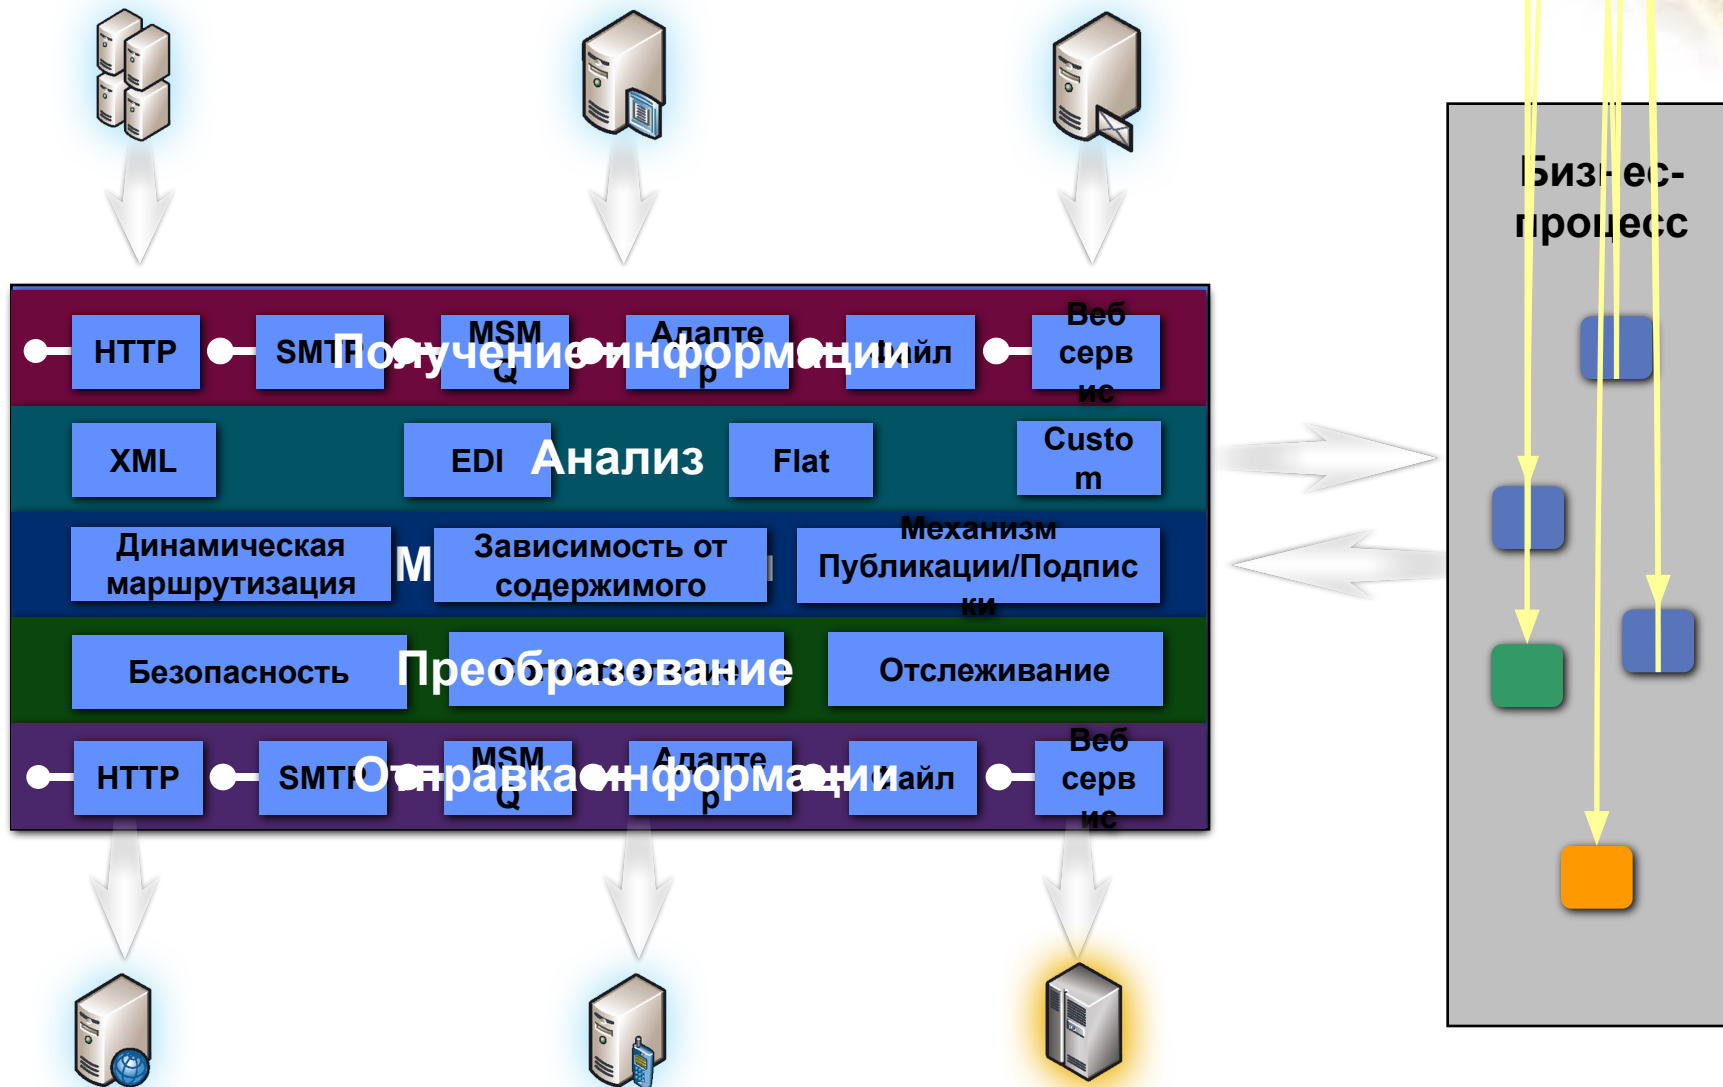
Получение информации

HTTP

SMTP

MSMQ

Адаптер

Файл

Веб сервис

Анализ

XML

EDI

Flat

Custom

M

Динамическая маршрутизация

Зависимость от содержимого

Механизм Публикации/Подписки

Преобразование

Безопасность

Отслеживание

Отправка информации

HTTP

SMTP

MSMQ

Адаптер

Файл

Веб сервис

Бизнес-процесс